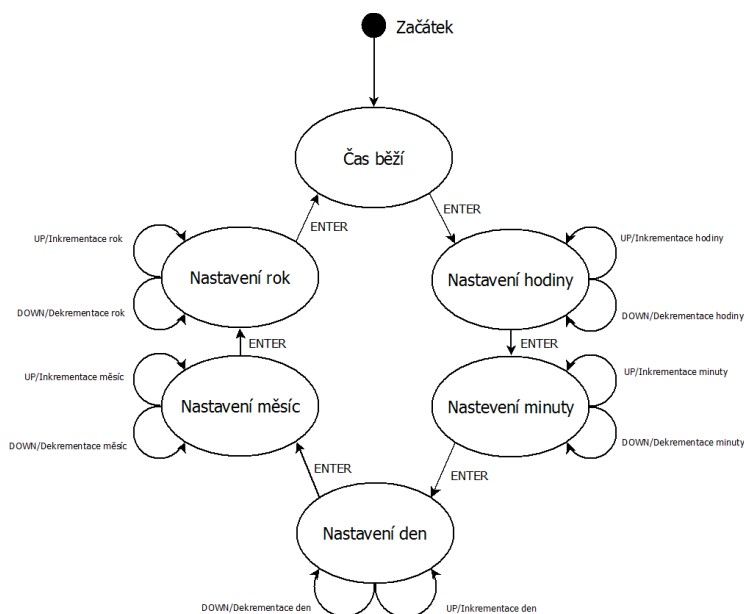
Začátek

Čas běží

ENTER

ENTER

UP/Inkrementace rok

Nastavení rok

DOWN/Dekrementace rok

UP/Inkrementace hodiny

Nastavení hodiny

DOWN/Dekrementace hodiny

ENTER

ENTER

UP/Inkrementace měsíc

Nastavení měsíc

DOWN/Dekrementace měsíc

UP/Inkrementace minuty

Nastevení minuty

DOWN/Dekrementace minuty

ENTER

ENTER

Nastavení den

DOWN/Dekrementace den

UP/Inkrementace den